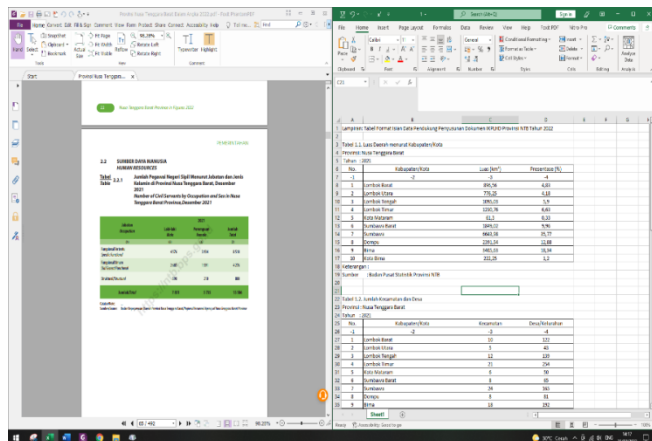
File Home Insert Draw Page Layout Formulas Data Review View Help Comments

Lampiran Tabel Formulasi Data Pendukung Penyusunan Dokumen RPJMD Provinsi NTB Tahun 2022

Tabel 1.1. Luas Daerah menurut Kabupaten/Kota
Provinsi: Nusa Tenggara Barat
Tahun : 2021

| No. | Kabupaten/Kota | Luas (km²) | Prosentase (%) |
|---|---|---|---|
| -1 | -2 | -3 | -4 |
| 1 | Lombok Barat | 896,96 | 4,83 |
| 2 | Lombok Utara | 776,25 | 4,18 |
| 3 | Lombok Tengah | 1095,03 | 5,9 |
| 4 | Lombok Timur | 1230,76 | 6,62 |
| 5 | Kota Mataram | 61,3 | 0,33 |
| 6 | Sumbawa Barat | 1849,02 | 9,96 |
| 7 | Sumbawa | 6643,98 | 35,77 |
| 8 | Dompu | 2391,54 | 12,88 |
| 9 | Bima | 3465,03 | 18,66 |
| 10 | Kota Bima | 222,25 | 1,2 |

Keterangan :
Sumber : Badan Pusat Statistik Provinsi NTB

Tabel 1.2. Jumlah Kecamatan dan Desa
Provinsi : Nusa Tenggara Barat
Tahun : 2021

| No. | Kabupaten/Kota | Kecamatan | Desa/Kelurahan |
|---|---|---|---|
| -1 | -2 | -3 | -4 |
| 1 | Lombok Barat | 10 | 122 |
| 2 | Lombok Utara | 5 | 43 |
| 3 | Lombok Tengah | 12 | 139 |
| 4 | Lombok Timur | 21 | 254 |
| 5 | Kota Mataram | 6 | 50 |
| 6 | Sumbawa Barat | 8 | 65 |
| 7 | Sumbawa | 24 | 165 |
| 8 | Dompu | 8 | 81 |
| 9 | Bima | 18 | 192 |

Sheet1

Provinsi Nusa Tenggara Barat

2.2 SUMBER DAYA MANUSIA
HUMAN RESOURCES

Tabel 2.2.1 Jumlah Pegawai Negeri Sipil Menurut Jabatan dan Jenis Kelamin di Provinsi Nusa Tenggara Barat, Desember 2021
Table Number of Civil Servants by Occupation and Sex in Nusa Tenggara Barat Province, December 2021